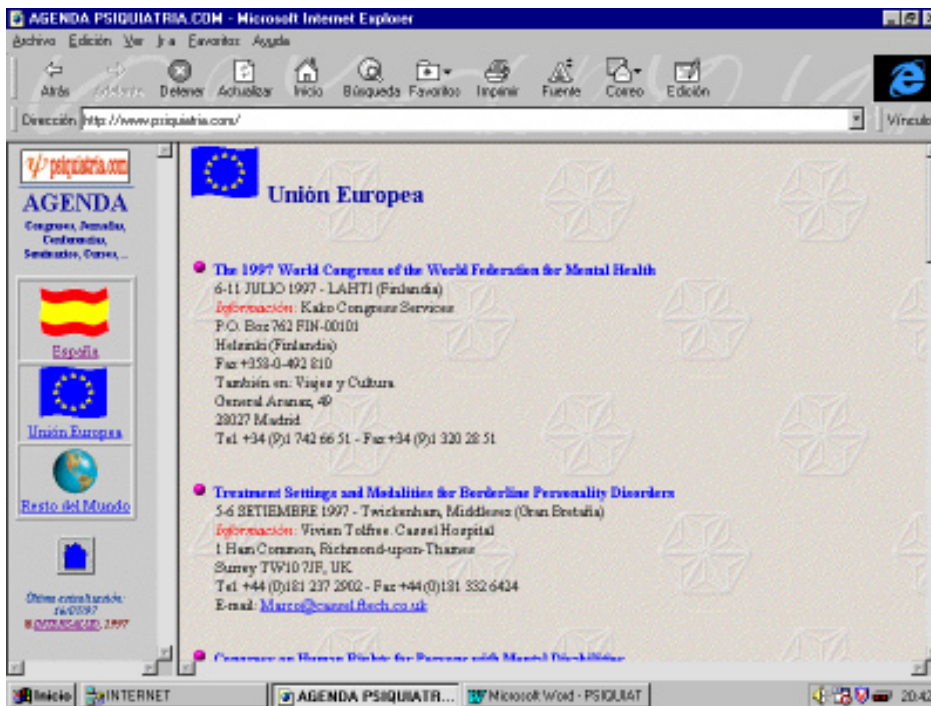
AGENDA PSIQUIATRIA.COM - Microsoft Internet Explorer

Archivo Edición Ver Ir a Favoritos Ayuda

Atrás Adelante Detener Actualizar Inicio Búsqueda Favoritos Imprimir Fuente Correo Edición

Dirección http://www.psiquiatria.com/

Vínculos

psiquiatria.com

AGENDA

Congresos, Jornadas, Conferencias, Seminarios, Cursos, ...

España

Unión Europea

Resto del Mundo

Ultima actualización: 16/07/97
© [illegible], 1997

Unión Europea

The 1997 World Congress of the World Federation for Mental Health
6-11 JULIO 1997 - LAHTI (Finlandia)
Información: Kako Congress Services
P.O. Box 762 FIN-00101
Helsinki (Finlandia)
Fax +358-0-492 810
También en: Viajes y Cultura
General Aranaz, 49
28027 Madrid
Tel. +34 (9)1 742 66 51 - Fax +34 (9)1 320 28 51

Treatment Settings and Modalities for Borderline Personality Disorders
5-6 SETIEMBRE 1997 - Twickenham, Middlesex (Gran Bretaña)
Información: Vivien Tolfree. Cassel Hospital
1 Ham Common, Richmond-upon-Thames
Surrey TW10 7JF, UK.
Tel. +44 (0)181 237 2902 - Fax +44 (0)181 332 6424
E-mail: Marco@cassel.ftech.co.uk

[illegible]

Inicio INTERNET AGENDA PSIQUIATR... Microsoft Word - PSIQUIAT 20:42